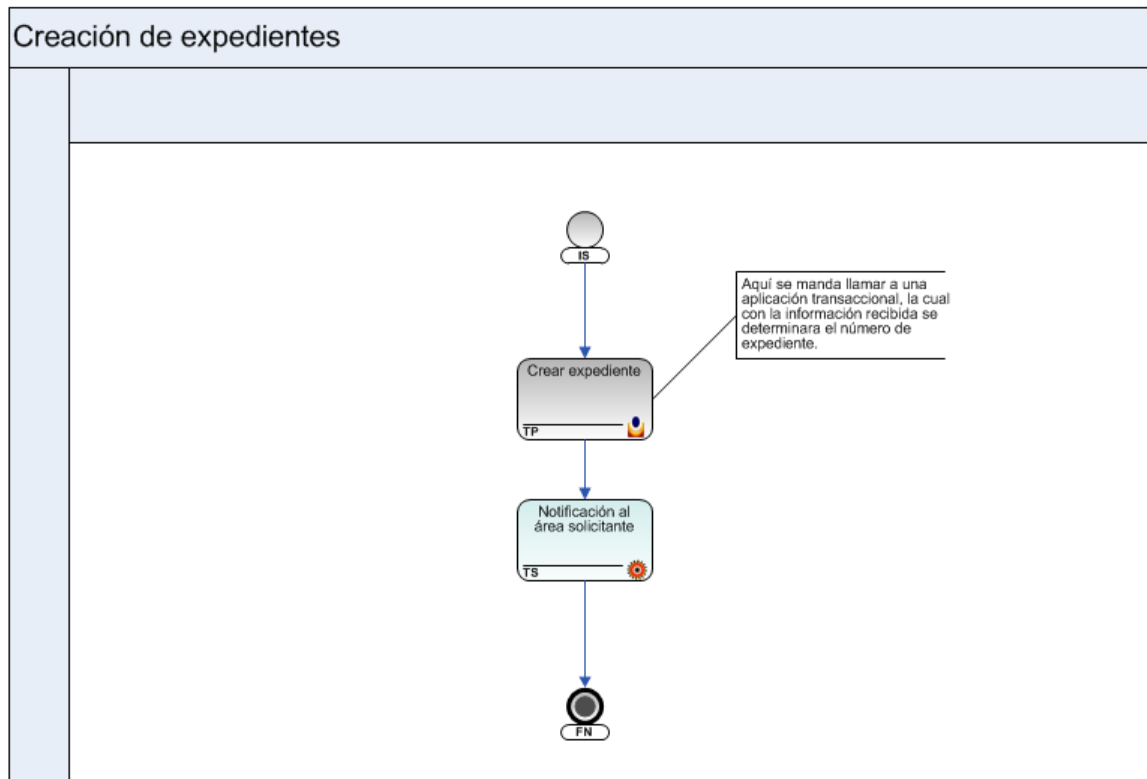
Creación de expedientes

IS

Aquí se manda llamar a una aplicación transaccional, la cual con la información recibida se determinara el número de expediente.

Crear expediente

TP

Notificación al área solicitante

TS

FN